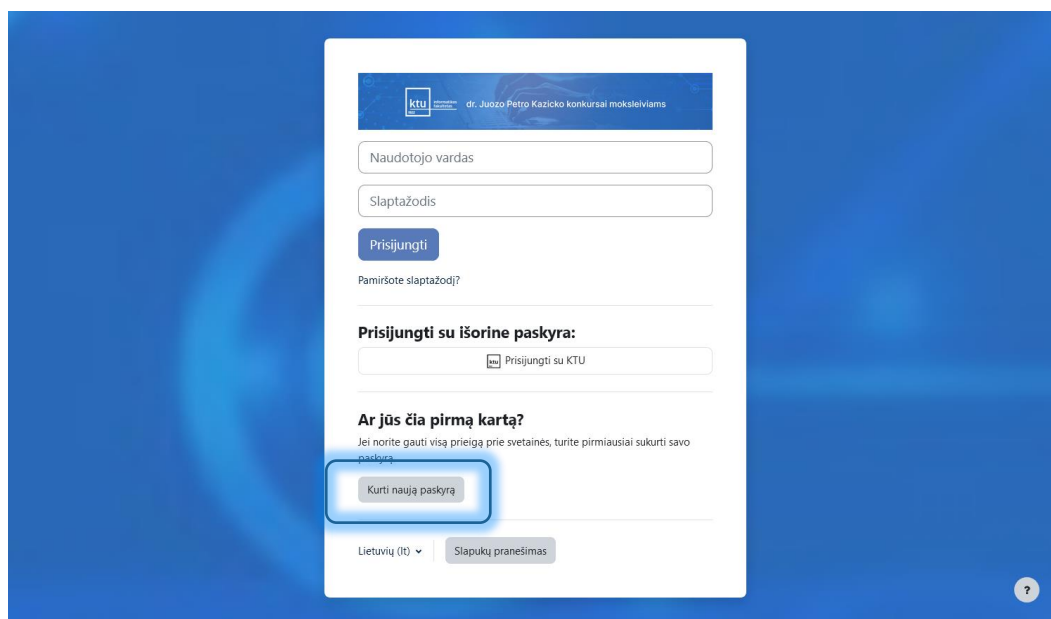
ktu informatikos fakultetas dr. Juozo Petro Kazicko konkursai moksleiviams

Naudotojo vardas

Slaptažodis

Prisijungti

Pamiršote slaptažodį?

Prisijungti su išorine paskyra:

ktu Prisijungti su KTU

Ar jūs čia pirmą kartą?

Jei norite gauti visą prieigą prie svetainės, turite pirmiausiai sukurti savo paskyrą.

Kurti naują paskyrą

Lietuvių (lt)

Slapukų pranešimas

?